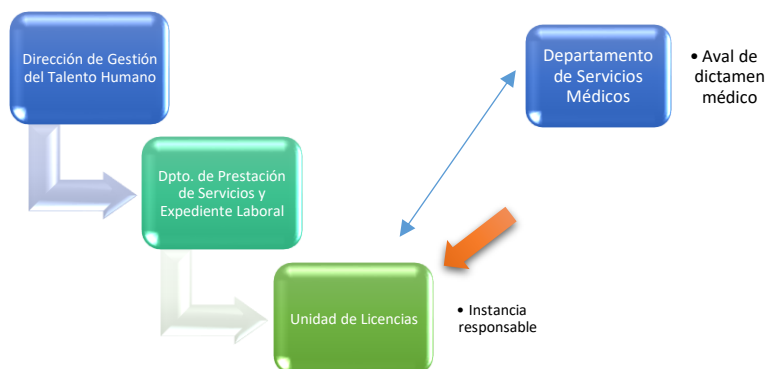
Dirección de Gestión del Talento Humano

Dpto. de Prestación de Servicios y Expediente Laboral

Unidad de Licencias

• Instancia responsable

Departamento de Servicios Médicos

• Aval de dictamen médico